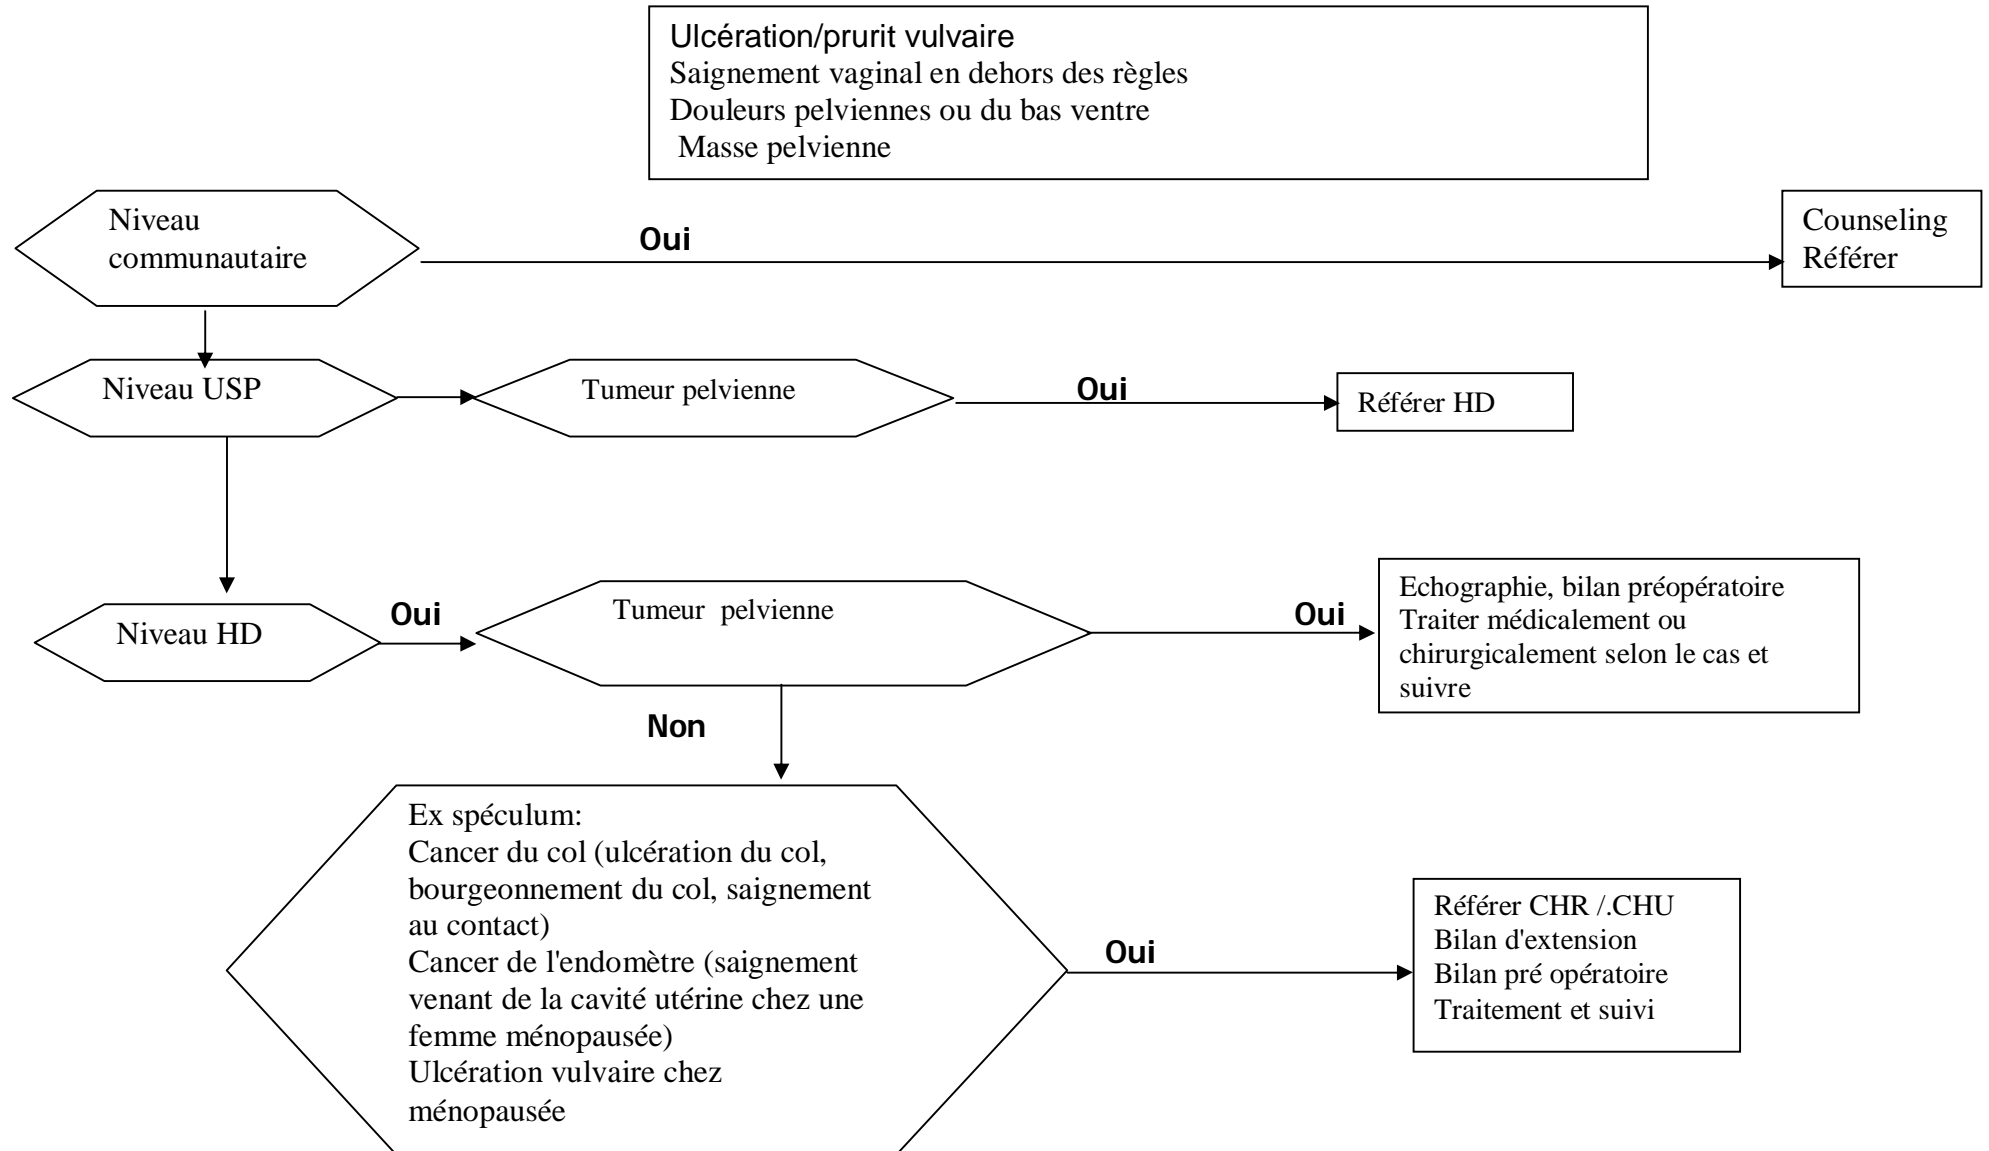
Ulcération/prurit vulvaire
Saignement vaginal en dehors des règles
Douleurs pelviennes ou du bas ventre
Masse pelvienne

Niveau communautaire

Oui

Counseling
Référer

Niveau USP

Tumeur pelvienne

Oui

Référer HD

Niveau HD

Oui

Tumeur pelvienne

Oui

Echographie, bilan préopératoire
Traiter médicalement ou chirurgicalement selon le cas et suivre

Non

Ex spéculum:
Cancer du col (ulcération du col, bourgeonnement du col, saignement au contact)
Cancer de l'endomètre (saignement venant de la cavité utérine chez une femme ménopausée)
Ulcération vulvaire chez ménopausée

Oui

Référer CHR /.CHU
Bilan d'extension
Bilan pré opératoire
Traitement et suivi